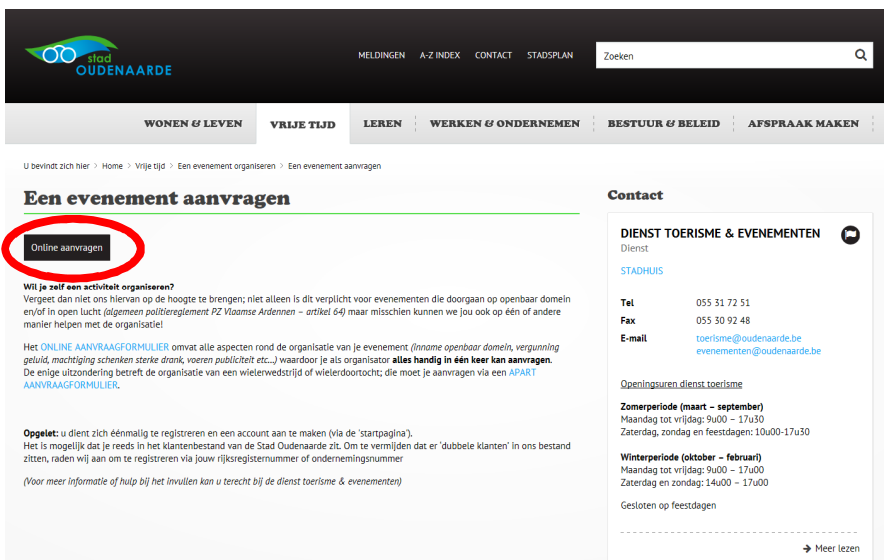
stad OUDENAARDE

MELDINGEN A-Z INDEX CONTACT STADSPLAN

Zoeken

WONEN & LEVEN VRIJE TIJD LEREN WERKEN & ONDERNEMEN BESTUUR & BELEID AFSPRAAK MAKEN

U bevindt zich hier > Home > Vrije tijd > Een evenement organiseren > Een evenement aanvragen

Een evenement aanvragen

Online aanvragen

Wil je zelf een activiteit organiseren?
Vergeet dan niet ons hiervan op de hoogte te brengen; niet alleen is dit verplicht voor evenementen die doorgaan op openbaar domein en/of in open lucht *(algemeen politiereglement PZ Vlaamse Ardennen – artikel 64)* maar misschien kunnen we jou ook op één of andere manier helpen met de organisatie!

Het ONLINE AANVRAAGFORMULIER omvat alle aspecten rond de organisatie van je evenement *(Inname openbaar domein, vergunning geluid, machtiging schenken sterke drank, voeren publiciteit etc...)* waardoor je als organisator **alles handig in één keer kan aanvragen**.
De enige uitzondering betreft de organisatie van een wielerwedstrijd of wielerdoortocht; die moet je aanvragen via een APART AANVRAAGFORMULIER.

**Opgelet:** u dient zich éénmalig te registreren en een account aan te maken (via de 'startpagina').
Het is mogelijk dat je reeds in het klantenbestand van de Stad Oudenaarde zit. Om te vermijden dat er 'dubbele klanten' in ons bestand zitten, raden wij aan om te registreren via jouw rijksregisternummer of ondernemingsnummer

*(Voor meer informatie of hulp bij het invullen kan u terecht bij de dienst toerisme & evenementen)*

Contact

DIENST TOERISME & EVENEMENTEN
Dienst

STADHUIS

| Tel | 055 31 72 51 |
|---|---|
| Fax | 055 30 92 48 |
| E-mail | toerisme@oudenaarde.be evenementen@oudenaarde.be |

Openingsuren dienst toerisme

**Zomerperiode (maart – september)**
Maandag tot vrijdag: 9u00 – 17u30
Zaterdag, zondag en feestdagen: 10u00-17u30

**Winterperiode (oktober – februari)**
Maandag tot vrijdag: 9u00 – 17u00
Zaterdag en zondag: 14u00 – 17u00

Gesloten op feestdagen

Meer lezen